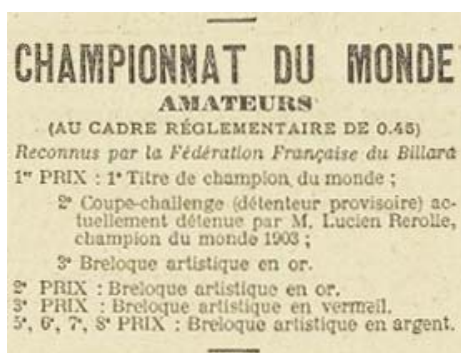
CHAMPIONNAT DU MONDE
AMATEURS
(AU CADRE RÉGLEMENTAIRE DE 0.45)
Reconnus par la Fédération Française du Billard

1er PRIX : 1° Titre de champion du monde ;

2° Coupe-challenge (détenteur provisoire) actuellement détenue par M. Lucien Rerolle, champion du monde 1903 ;

3° Breloque artistique en or.

2e PRIX : Breloque artistique en or.
3e PRIX : Breloque artistique en vermeil.
5e, 6e, 7e, 8e PRIX : Breloque artistique en argent.